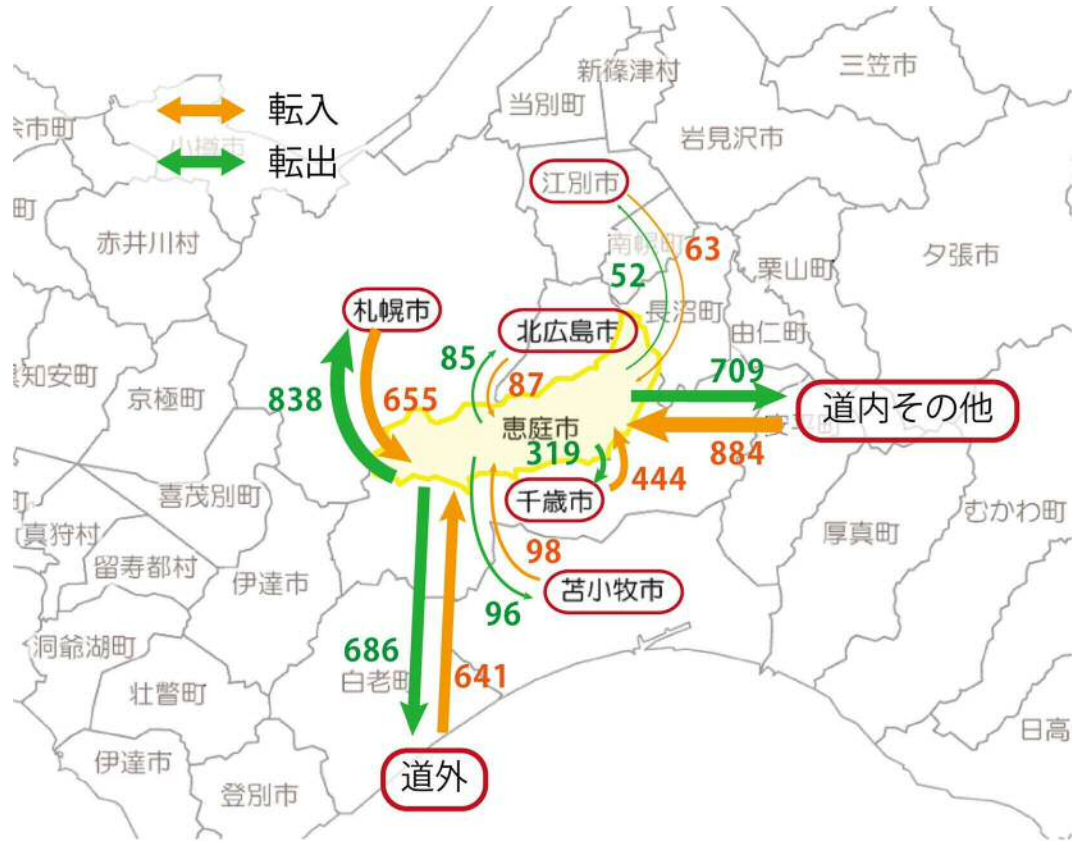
転入
転出
余市町
小樽市
新篠津村
三笠市
当別町
岩見沢市
江別市
町
赤井川村
南幌町
63
夕張市
52
栗山町
長沼町
札幌市
北広島市
由仁町
85
87
709
真知安町
838
655
京極町
道内その他
恵庭市
安平町
319
884
444
千歳市
喜茂別町
真狩村
厚真町
むかわ町
留寿都村
98
伊達市
苫小牧市
96
洞爺湖町
686
白老町
641
壮瞥町
伊達市
日高
道外
登別市